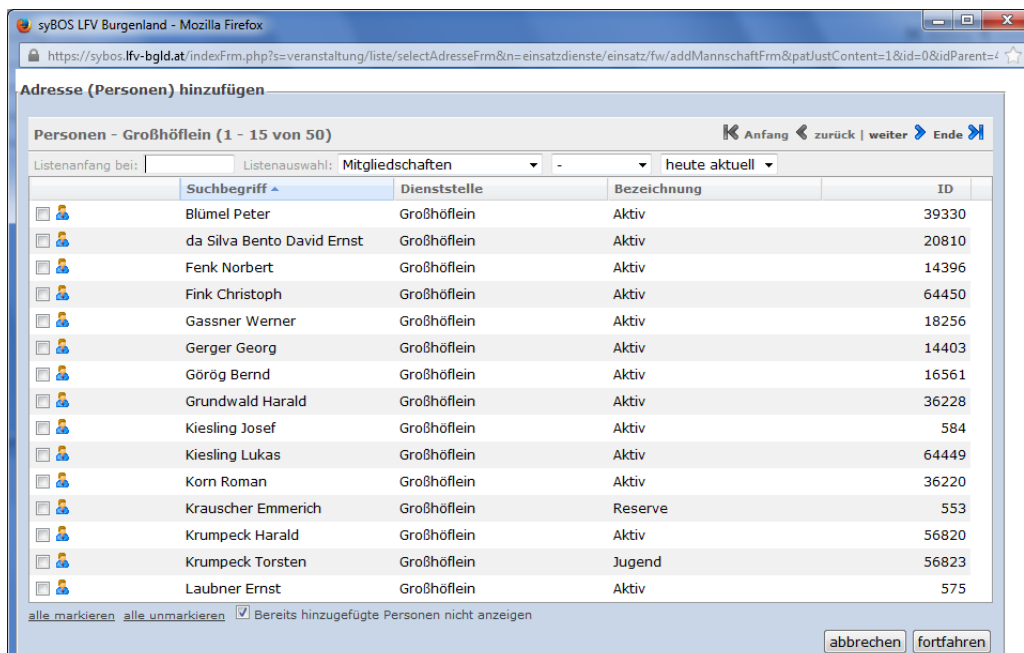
syBOS LFV Burgenland - Mozilla Firefox

https://sybos.lfv-bgld.at/indexFrm.php?s=veranstaltung/liste/selectAdresseFrm&n=einsatzdienste/einsatz/fw/addMannschaftFrm&patJustContent=1&id=0&idParent=

Adresse (Personen) hinzufügen

Personen - Großhöflein (1 - 15 von 50)

Anfang zurück | weiter Ende

Listenanfang bei: Listenauswahl: Mitgliedschaften - heute aktuell

| | Suchbegriff | Dienststelle | Bezeichnung | ID |
|---|---|---|---|---|
| | Blümel Peter | Großhöflein | Aktiv | 39330 |
| | da Silva Bento David Ernst | Großhöflein | Aktiv | 20810 |
| | Fenk Norbert | Großhöflein | Aktiv | 14396 |
| | Fink Christoph | Großhöflein | Aktiv | 64450 |
| | Gassner Werner | Großhöflein | Aktiv | 18256 |
| | Gerger Georg | Großhöflein | Aktiv | 14403 |
| | Görög Bernd | Großhöflein | Aktiv | 16561 |
| | Grundwald Harald | Großhöflein | Aktiv | 36228 |
| | Kiesling Josef | Großhöflein | Aktiv | 584 |
| | Kiesling Lukas | Großhöflein | Aktiv | 64449 |
| | Korn Roman | Großhöflein | Aktiv | 36220 |
| | Krauscher Emmerich | Großhöflein | Reserve | 553 |
| | Krumpeck Harald | Großhöflein | Aktiv | 56820 |
| | Krumpeck Torsten | Großhöflein | Jugend | 56823 |
| | Laubner Ernst | Großhöflein | Aktiv | 575 |

alle markieren alle unmarkieren Bereits hinzugefügte Personen nicht anzeigen

abbrechen fortfahren